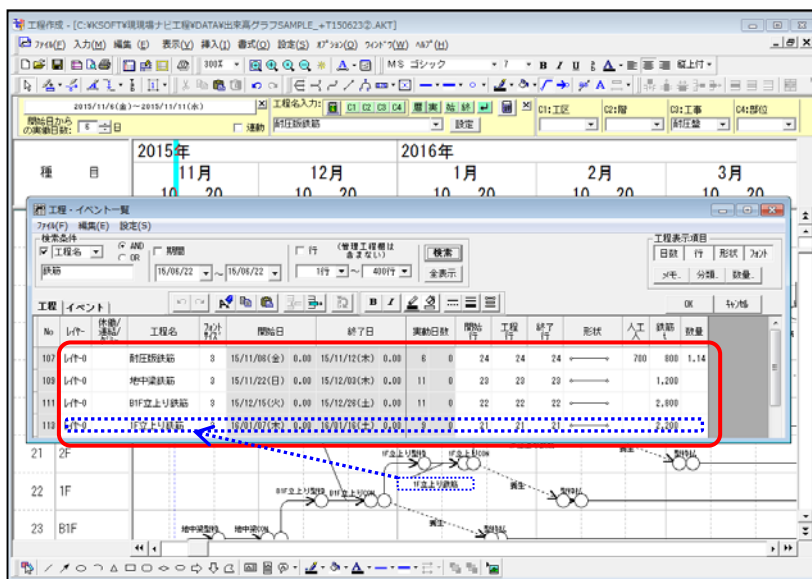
工程作成 - [C:¥KSOFT¥現場ナビ工程¥DATA¥出来高グラフSAMPLE_+T150623②.AKT]

ﾌｧｲﾙ(F) 入力(M) 編集(E) 表示(V) 挿入(I) 書式(O) 設定(S) ｵﾌﾟｼｮﾝ(O) ｳｨﾝﾄﾞｳ(W) ﾍﾙﾌﾟ(H)

300% MS ゴシック 7 B I U A 縦上行

2015/11/6(金)～2015/11/11(水)

開始日から の実働日数: 5 日

連動

工程名入力: C1 C2 C3 C4 重 裏 始 終

耐圧版鉄筋 設定

C1:工区 C2:階 C3:工事 C4:部位

耐圧盤

種 目

2015年 2016年

11月 12月 1月 2月 3月

10 20 10 20 10 20 10 20 10 20

工程・イベント一覧

ﾌｧｲﾙ(F) 編集(E) 設定(S)

検索条件

工程名 AND OR 期間 行 (管理工程欄は含まない) 検索

鉄筋 15/06/22 ～ 15/06/22 1行 ～ 400行 全表示

工程表示項目

日数 行 形状 ﾌｫﾝﾄ

ﾒﾓ... 分類... 数量...

工程 イベント

OK ｷｬﾝｾﾙ

| No | ﾚｲﾔｰ | 休日/連動/ﾀｲﾌﾟ | 工程名 | ﾌｫﾝﾄｻｲｽﾞ | 開始日 | 終了日 | 実働日数 | 開始行 | 工程行 | 終了行 | 形状 | 人工 人 | 鉄筋 t | 数量 |
|---|---|---|---|---|---|---|---|---|---|---|---|---|---|---|
| 107 | ﾚｲﾔｰ0 | | 耐圧版鉄筋 | 3 | 15/11/08(金) 0.00 | 15/11/12(木) 0.00 | 6 0 | 24 | 24 | 24 | | 700 | 800 | 1.14 |
| 109 | ﾚｲﾔｰ0 | | 地中梁鉄筋 | 3 | 15/11/22(日) 0.00 | 15/12/03(木) 0.00 | 11 0 | 23 | 23 | 23 | | | 1,200 | |
| 111 | ﾚｲﾔｰ0 | | B1F立上り鉄筋 | 3 | 15/12/15(火) 0.00 | 15/12/26(土) 0.00 | 11 0 | 22 | 22 | 22 | | | 2,000 | |
| 113 | ﾚｲﾔｰ0 | | 1F立上り鉄筋 | 3 | 16/01/07(木) 0.00 | 16/01/18(土) 0.00 | 9 0 | 21 | 21 | 21 | | | 2,500 | |

21 2F

22 1F

23 B1F

1F立上り型枠 1F立上り鉄筋 1F立上りCON 養生 型枠払

B1F立上り型枠 B1F立上りCON 1F立上り鉄筋 養生 型枠払

地中梁型枠 地中梁CON 養生 型枠払